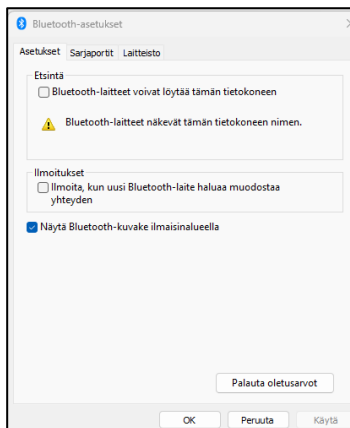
Bluetooth-asetukset

Asetukset Sarjaportit Laitteisto

Etsintä

Bluetooth-laitteet voivat löytää tämän tietokoneen

Bluetooth-laitteet näkevät tämän tietokoneen nimen.

Ilmoitukset

Ilmoita, kun uusi Bluetooth-laite haluaa muodostaa yhteyden

Näytä Bluetooth-kuvake ilmaisinalueella

Palauta oletusarvot

OK Peruuta Käytä